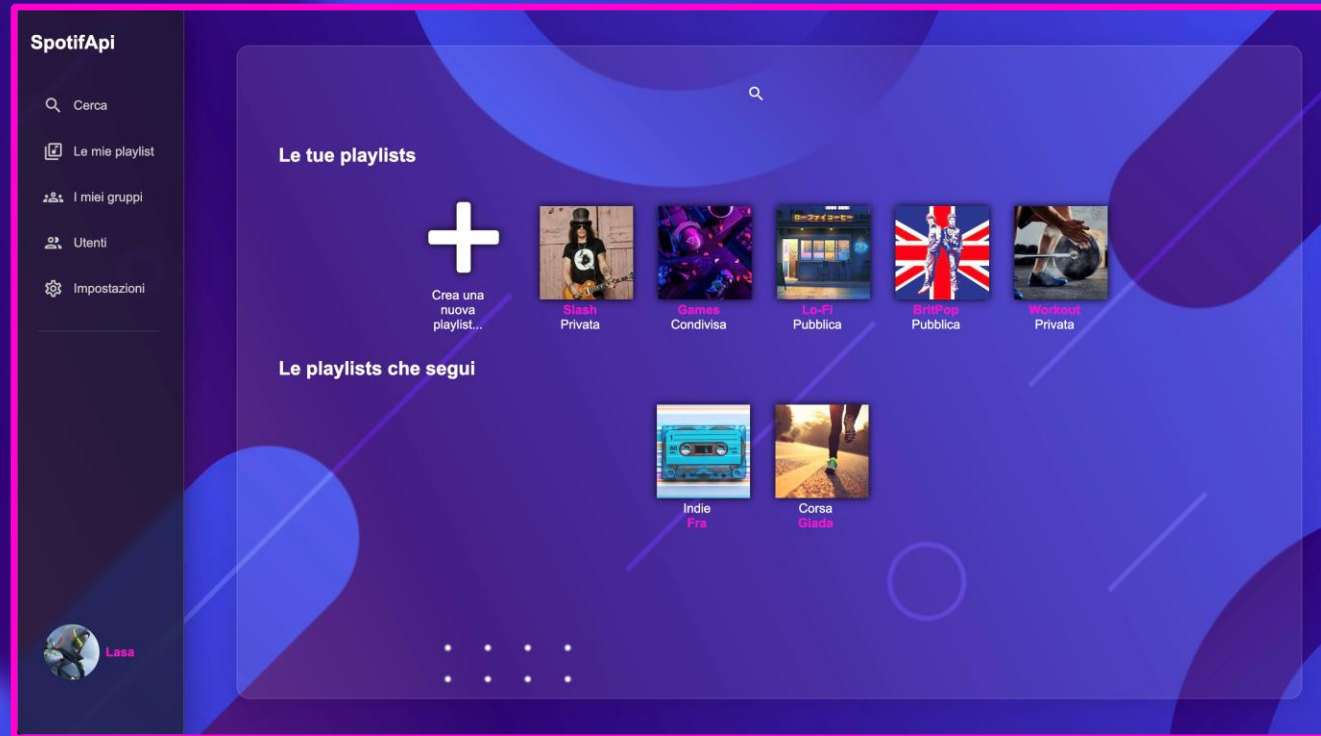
SpotifApi

Cerca

Le mie playlist

I miei gruppi

Utenti

Impostazioni

Lasa

Le tue playlists

Crea una nuova playlist...

Slash
Privata

Games
Condivisa

Lo-Fi
Pubblica

BritPop
Pubblica

Workout
Privata

Le playlists che segui

Indie
Fra

Corsa
Giada